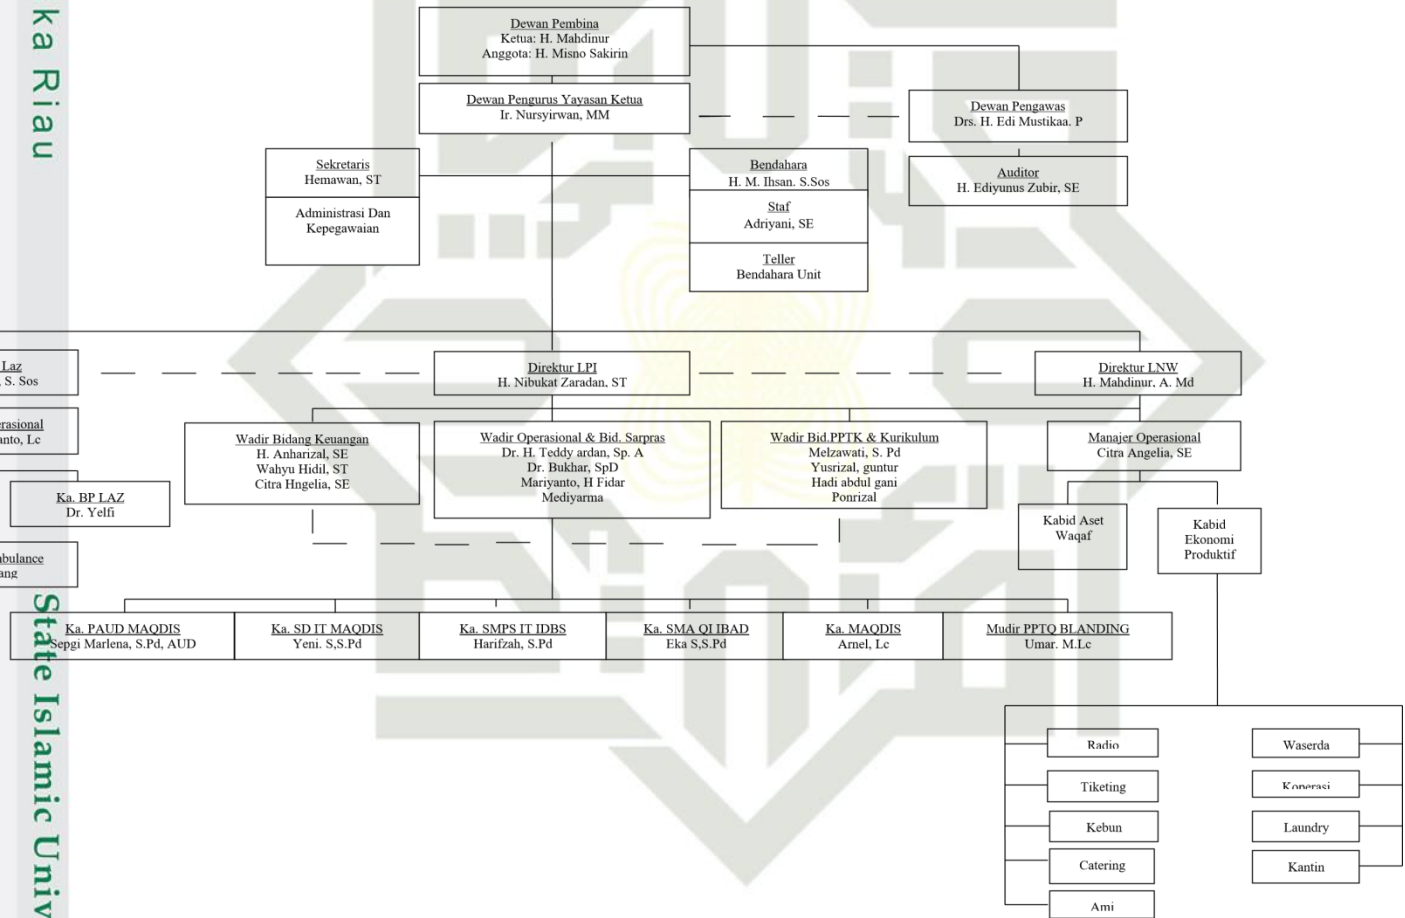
ka Riau

Dewan Pembina
Ketua: H. Mahdinur
Anggota: H. Misno Sakirin

Dewan Pengurus Yayasan Ketua
Ir. Nursyirwan, MM

Dewan Pengawas
Drs. H. Edi Mustikaa. P

Auditor
H. Ediyunus Zubir, SE

Sekretaris
Hemawan, ST

Administrasi Dan Kepegawaian

Bendahara
H. M. Ihsan. S.Sos

Staf
Adriyani, SE

Teller
Bendahara Unit

Laz
S. Sos

erasional
anto, Lc

Ka. BP LAZ
Dr. Yelfi

bulance
ang

Direktur LPI
H. Nibukat Zaradan, ST

Direktur LNW
H. Mahdinur, A. Md

Wadir Bidang Keuangan
H. Anharizal, SE
Wahyu Hidil, ST
Citra Hngelia, SE

Wadir Operasional & Bid. Sarpras
Dr. H. Teddy ardan, Sp. A
Dr. Bukhar, SpD
Mariyanto, H Fidar
Mediyarma

Wadir Bid.PPTK & Kurikulum
Melzawati, S. Pd
Yusrizal, guntur
Hadi abdul gani
Ponrizal

Manajer Operasional
Citra Angelia, SE

Kabid Aset Waqaf

Kabid Ekonomi Produktif

Ka. PAUD MAQDIS
Sepgi Marlena, S.Pd, AUD

Ka. SD IT MAQDIS
Yeni. S,S.Pd

Ka. SMPS IT IDBS
Harifzah, S.Pd

Ka. SMA QI IBAD
Eka S,S.Pd

Ka. MAQDIS
Arnel, Lc

Mudir PPTQ BLANDING
Umar. M.Lc

State Islamic Univ

Radio
Tiketing
Kebun
Catering
Ami

Waserda
Koperasi
Laundry
Kantin